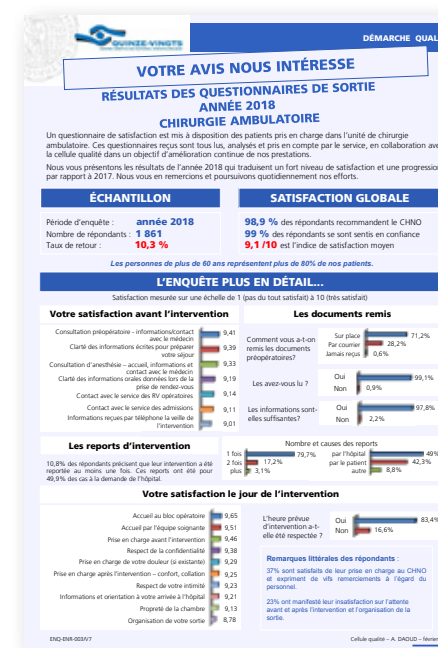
QUINZE-VINGTS

DÉMARCHE QUAL

VOTRE AVIS NOUS INTÉRESSE

RÉSULTATS DES QUESTIONNAIRES DE SORTIE
ANNÉE 2018
CHIRURGIE AMBULATOIRE

Un questionnaire de satisfaction est mis à disposition des patients pris en charge dans l'unité de chirurgie ambulatoire. Ces questionnaires reçus sont tous lus, analysés et pris en compte par le service, en collaboration avec la cellule qualité dans un objectif d'amélioration continue de nos prestations.

Nous vous présentons les résultats de l'année 2018 qui traduisent un fort niveau de satisfaction et une progression par rapport à 2017. Nous vous en remercions et poursuivons quotidiennement nos efforts.

ÉCHANTILLON

Période d'enquête : année 2018
Nombre de répondants : 1 861
Taux de retour : 10,3 %

SATISFACTION GLOBALE

98,9 % des répondants recommandent le CHNO
99 % des répondants se sont sentis en confiance
9,1 /10 est l'indice de satisfaction moyen

Les personnes de plus de 60 ans représentent plus de 80% de nos patients.

L'ENQUÊTE PLUS EN DÉTAIL...

Satisfaction mesurée sur une échelle de 1 (pas du tout satisfait) à 10 (très satisfait)

Votre satisfaction avant l'intervention

| | |
|---|---|
| Consultation préopératoire - informations/contact avec le médecin | 9,41 |
| Clarté des informations écrites pour préparer votre séjour | 9,39 |
| Consultation d'anesthésie – accueil, informations et contact avec le médecin | 9,33 |
| Clarté des informations orales données lors de la prise de rendez-vous | 9,19 |
| Contact avec le service des RV opératoires | 9,14 |
| Contact avec le service des admissions | 9,11 |
| Informations reçues par téléphone la veille de l'intervention | 9,01 |

Les documents remis

Comment vous a-t-on remis les documents préopératoires?
Sur place 71,2%
Par courrier 28,2%
Jamais reçus 0,6%

Les avez-vous lu ?
Oui 99,1%
Non 0,9%

Les informations sont-elles suffisantes?
Oui 97,8%
Non 2,2%

Les reports d'intervention

10,8% des répondants précisent que leur intervention a été reportée au moins une fois. Ces reports ont été pour 49,9% des cas à la demande de l'hôpital.

Nombre et causes des reports
1 fois 79,7%
2 fois 17,2%
plus 3,1%
par l'hôpital 49%
par le patient 42,3%
autre 8,8%

Votre satisfaction le jour de l'intervention

| | |
|---|---|
| Accueil au bloc opératoire | 9,65 |
| Accueil par l'équipe soignante | 9,51 |
| Prise en charge avant l'intervention | 9,46 |
| Respect de la confidentialité | 9,38 |
| Prise en charge de votre douleur (si existante) | 9,29 |
| Prise en charge après l'intervention – confort, collation | 9,25 |
| Respect de votre intimité | 9,23 |
| Informations et orientation à votre arrivée à l'hôpital | 9,21 |
| Propreté de la chambre | 9,13 |
| Organisation de votre sortie | 8,78 |

L'heure prévue d'intervention a-t-elle été respectée ?
Oui 83,4%
Non 16,6%

Remarques littérales des répondants :

37% sont satisfaits de leur prise en charge au CHNO et expriment de vifs remerciements à l'égard du personnel.

23% ont manifesté leur insatisfaction sur l'attente avant et après l'intervention et l'organisation de la sortie.

ENQ-ENR-003/V7

Cellule qualité – A. DAOUD – févrie